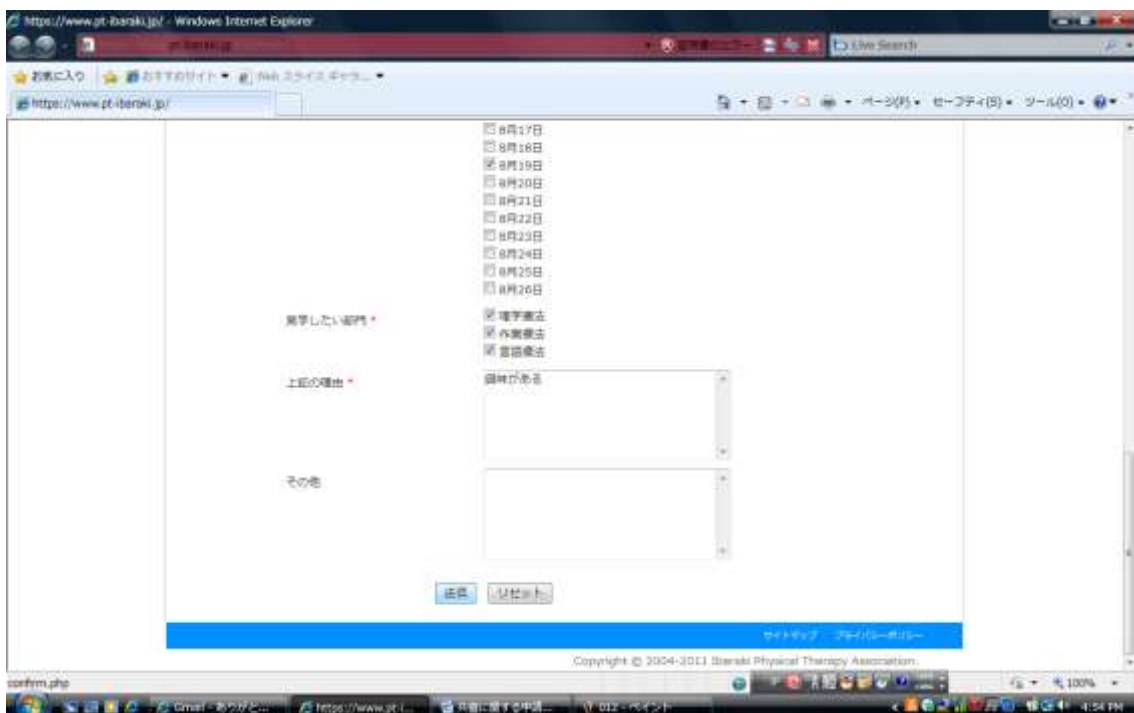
https://www.pt-ibaraki.jp/ - Windows Internet Explorer

Live Search

お気に入り　おすすめサイト　Web スライス ギャラリー

https://www.pt-ibaraki.jp/

ページ(P)　セーフティ(S)　ツール(O)

8月17日
8月18日
8月19日
8月20日
8月21日
8月22日
8月23日
8月24日
8月25日
8月26日

見学したい部門 *
理学療法
作業療法
言語療法

上記の理由 *
興味がある

その他

送信　リセット

サイトマップ　プライバシーポリシー

Copyright © 2004-2011 Ibaraki Physical Therapy Association.

confirm.php

100%

Gmail - ありがと...　https://www.pt-i...　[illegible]　012 - ペイント

4:54 PM